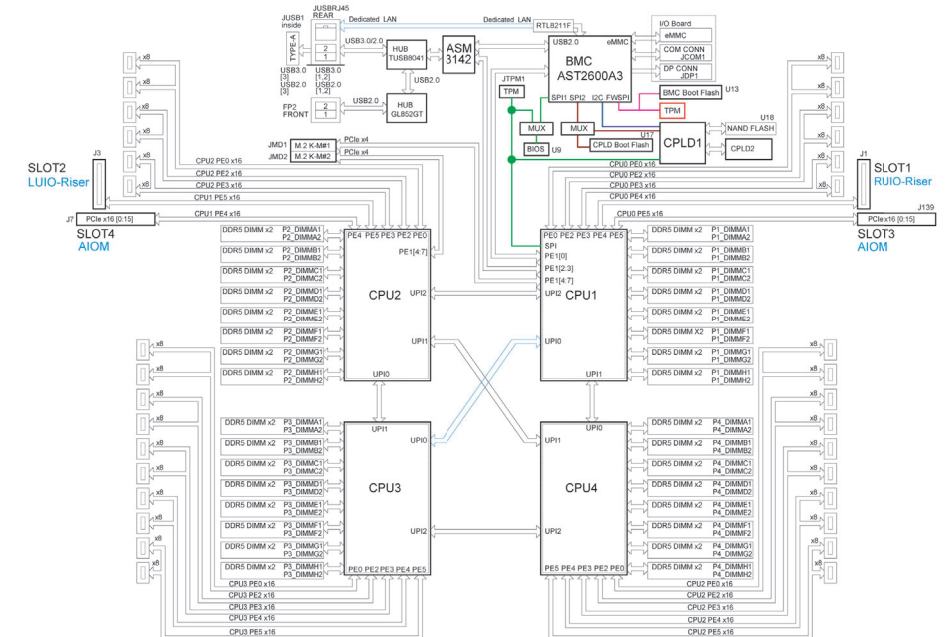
JUSB1 inside
JUSBRJ45 REAR
Dedicated LAN
Dedicated LAN
RTL8211F
I/O Board
eMMC
COM CONN JCOM1
DP CONN JDP1
TYPE-A
2
1
USB3.0/2.0
HUB TUSB8041
ASM 3142
USB2.0
eMMC
BMC AST2600A3
USB3.0 [3]
USB2.0 [3]
USB3.0 [1,2]
USB2.0 [1,2]
USB2.0
FP2 FRONT
2
1
USB2.0
HUB GL852GT
JTPM1
TPM
SPI1 SPI2 I2C FWSPI
BMC Boot Flash
U13
TPM
MUX
MUX
U18
NAND FLASH
CPLD1
CPLD2
BIOS
U9
CPLD Boot Flash
U17
JMD1
M.2 K-M#1
PCIe x4
JMD2
M.2 K-M#2
PCIe x4
x8
x8
x8
x8
x8
x8
x8
x8
x8
x8
J3
SLOT2
LUIO-Riser
CPU2 PE0 x16
CPU2 PE2 x16
CPU2 PE3 x16
CPU1 PE5 x16
CPU1 PE4 x16
J7
PCIe x16 [0:15]
SLOT4
AIOM
CPU0 PE0 x16
CPU0 PE2 x16
CPU0 PE3 x16
CPU0 PE4 x16
CPU0 PE5 x16
J1
SLOT1
RUIO-Riser
J139
PCIex16 [0:15]
SLOT3
AIOM
DDR5 DIMM x2 P2_DIMMA1 P2_DIMMA2
DDR5 DIMM x2 P2_DIMMB1 P2_DIMMB2
DDR5 DIMM x2 P2_DIMMC1 P2_DIMMC2
DDR5 DIMM x2 P2_DIMMD1 P2_DIMMD2
DDR5 DIMM x2 P2_DIMME1 P2_DIMME2
DDR5 DIMM x2 P2_DIMMF1 P2_DIMMF2
DDR5 DIMM x2 P2_DIMMG1 P2_DIMMG2
DDR5 DIMM x2 P2_DIMMH1 P2_DIMMH2
PE4 PE5 PE3 PE2 PE0
PE1[4:7]
CPU2
UPI2
UPI1
UPI0
PE0 PE2 PE3 PE4 PE5
SPI
PE1[0]
PE1[2:3]
PE1[4:7]
UPI2
CPU1
UPI0
UPI1
DDR5 DIMM x2 P1_DIMMA1 P1_DIMMA2
DDR5 DIMM x2 P1_DIMMB1 P1_DIMMB2
DDR5 DIMM x2 P1_DIMMC1 P1_DIMMC2
DDR5 DIMM x2 P1_DIMMD1 P1_DIMMD2
DDR5 DIMM x2 P1_DIMME1 P1_DIMME2
DDR5 DIMM X2 P1_DIMMF1 P1_DIMMF2
DDR5 DIMM x2 P1_DIMMG1 P1_DIMMG2
DDR5 DIMM x2 P1_DIMMH1 P1_DIMMH2
DDR5 DIMM x2 P3_DIMMA1 P3_DIMMA2
DDR5 DIMM x2 P3_DIMMB1 P3_DIMMB2
DDR5 DIMM x2 P3_DIMMC1 P3_DIMMC2
DDR5 DIMM x2 P3_DIMMD1 P3_DIMMD2
DDR5 DIMM x2 P3_DIMME1 P3_DIMME2
DDR5 DIMM x2 P3_DIMMF1 P3_DIMMF2
DDR5 DIMM x2 P3_DIMMG1 P3_DIMMG2
DDR5 DIMM x2 P3_DIMMH1 P3_DIMMH2
UPI1
UPI0
CPU3
UPI2
PE0 PE2 PE3 PE4 PE5
UPI0
UPI1
CPU4
UPI2
PE5 PE4 PE3 PE2 PE0
DDR5 DIMM x2 P4_DIMMA1 P4_DIMMA2
DDR5 DIMM x2 P4_DIMMB1 P4_DIMMB2
DDR5 DIMM x2 P4_DIMMC1 P4_DIMMC2
DDR5 DIMM x2 P4_DIMMD1 P4_DIMMD2
DDR5 DIMM x2 P4_DIMME1 P4_DIMME2
DDR5 DIMM x2 P4_DIMMF1 P4_DIMMF2
DDR5 DIMM x2 P4_DIMMG1 P4_DIMMG2
DDR5 DIMM x2 P4_DIMMH1 P4_DIMMH2
x8
x8
x8
x8
x8
x8
x8
x8
x8
x8
x8
x8
x8
x8
x8
x8
x8
x8
x8
x8
CPU3 PE0 x16
CPU3 PE2 x16
CPU3 PE3 x16
CPU3 PE4 x16
CPU3 PE5 x16
CPU2 PE0 x16
CPU2 PE2 x16
CPU2 PE3 x16
CPU2 PE4 x16
CPU2 PE5 x16